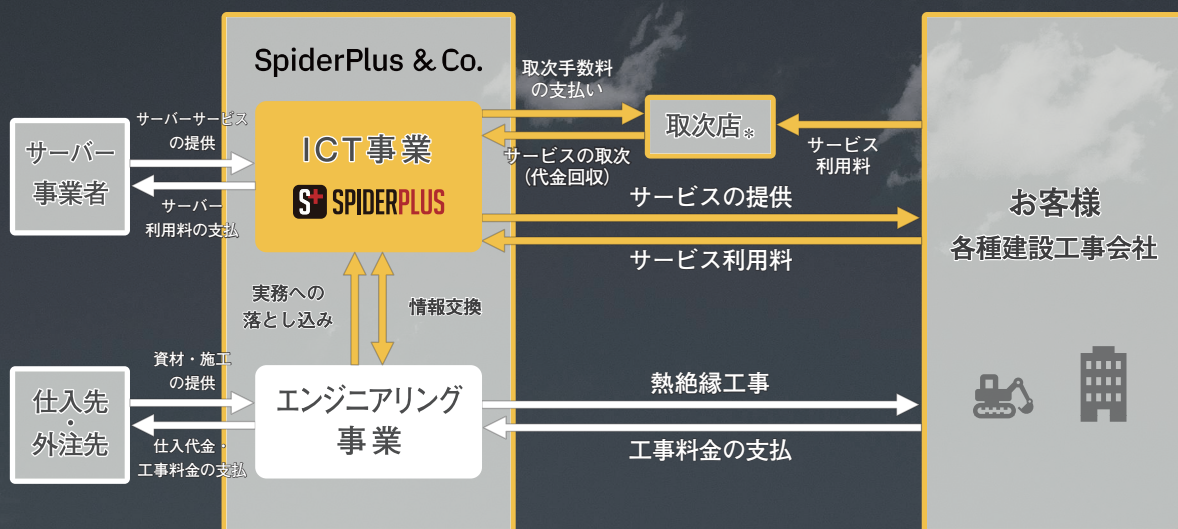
SpiderPlus & Co.

サーバー事業者

サーバーサービスの提供

サーバー利用料の支払

ICT事業

S+ SPIDERPLUS

取次手数料の支払い

取次店※

サービスの取次（代金回収）

サービス利用料

サービスの提供

サービス利用料

お客様
各種建設工事会社

実務への落とし込み

情報交換

仕入先・外注先

資材・施工の提供

仕入代金・工事料金の支払

エンジニアリング事業

熱絶縁工事

工事料金の支払